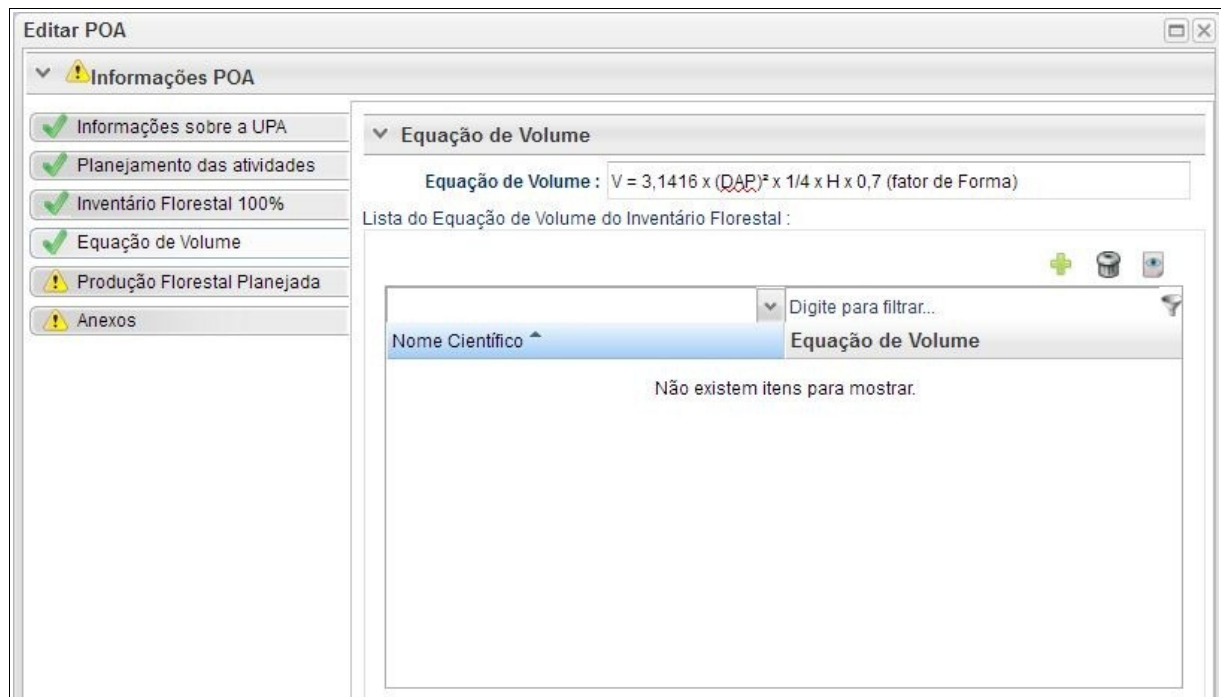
Editar POA

Informações POA

Informações sobre a UPA
Planejamento das atividades
Inventário Florestal 100%
Equação de Volume
Produção Florestal Planejada
Anexos

Equação de Volume

Equação de Volume : V = 3,1416 x (DAP)² x 1/4 x H x 0,7 (fator de Forma)

Lista do Equação de Volume do Inventário Florestal :

Digite para filtrar...

| Nome Científico | Equação de Volume |
|---|---|
| Não existem itens para mostrar. | |